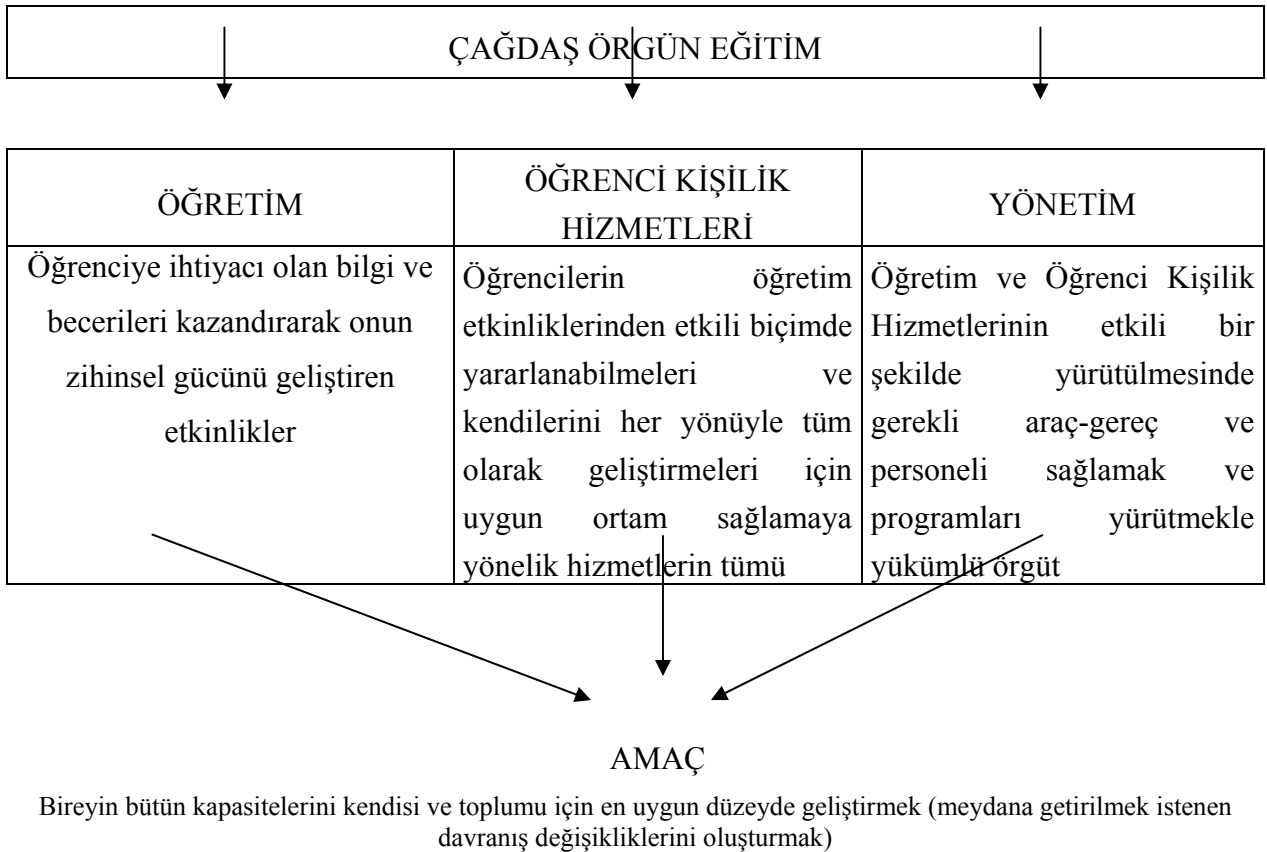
ÇAĞDAŞ ÖRGÜN EĞİTİM

| ÖĞRETİM | ÖĞRENCİ KİŞİLİK HİZMETLERİ | YÖNETİM |
|---|---|---|
| Öğrenciye ihtiyacı olan bilgi ve becerileri kazandırarak onun zihinsel gücünü geliştiren etkinlikler | Öğrencilerin öğretim etkinliklerinden etkili biçimde yararlanabilmeleri ve kendilerini her yönüyle tüm olarak geliştirmeleri için uygun ortam sağlamaya yönelik hizmetlerin tümü | Öğretim ve Öğrenci Kişilik Hizmetlerinin etkili bir şekilde yürütülmesinde gerekli araç-gereç ve personeli sağlamak ve programları yürütmekle yükümlü örgüt |

AMAÇ

Bireyin bütün kapasitelerini kendisi ve toplumu için en uygun düzeyde geliştirmek (meydana getirilmek istenen davranış değişikliklerini oluşturmak)